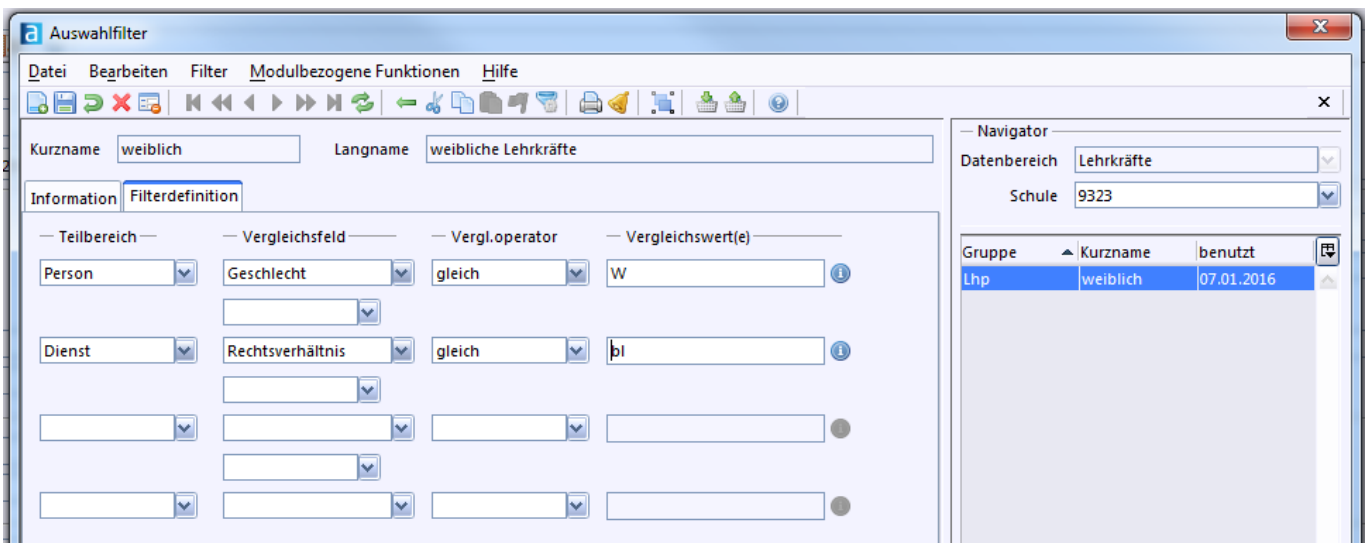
Auswahlfilter

Datei Bearbeiten Filter Modulbezogene Funktionen Hilfe

Kurzname weiblich

Langname weibliche Lehrkräfte

Information Filterdefinition

Teilbereich Vergleichsfeld Vergl.operator Vergleichswert(e)

Person Geschlecht gleich W

Dienst Rechtsverhältnis gleich bl

Navigator

Datenbereich Lehrkräfte

Schule 9323

| Gruppe | Kurzname | benutzt |
|---|---|---|
| Lhp | weiblich | 07.01.2016 |